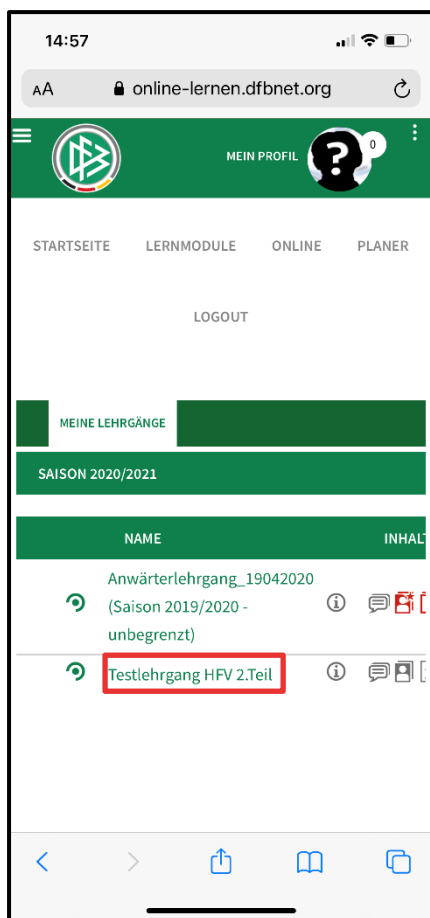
14:57

AA online-lernen.dfbnet.org

MEIN PROFIL

0

STARTSEITE LERNMODULE ONLINE PLANER

LOGOUT

MEINE LEHRGÄNGE

SAISON 2020/2021

| | NAME | INHAL |
|---|---|---|
| | Anwärterlehrgang_19042020 (Saison 2019/2020 - unbegrenzt) | |
| | Testlehrgang HFV 2.Teil | |